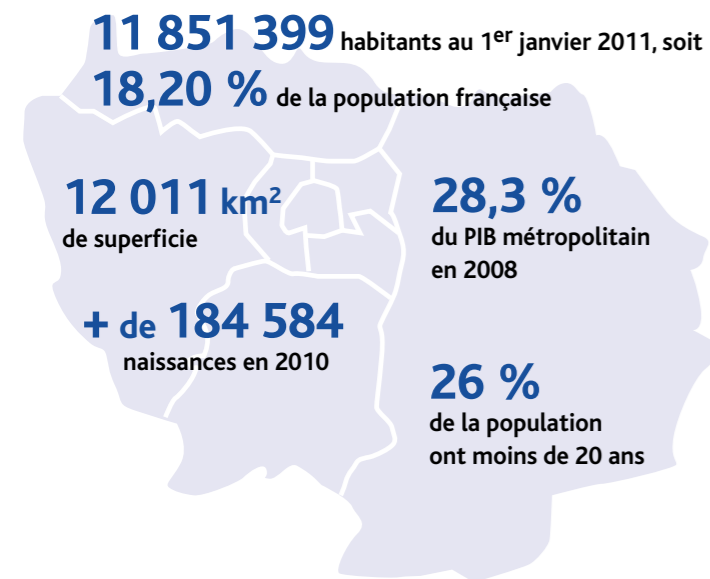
11 851 399 habitants au 1$^{er}$ janvier 2011, soit 18,20 % de la population française

12 011 km$^2$ de superficie

28,3 % du PIB métropolitain en 2008

+ de 184 584 naissances en 2010

26 % de la population ont moins de 20 ans